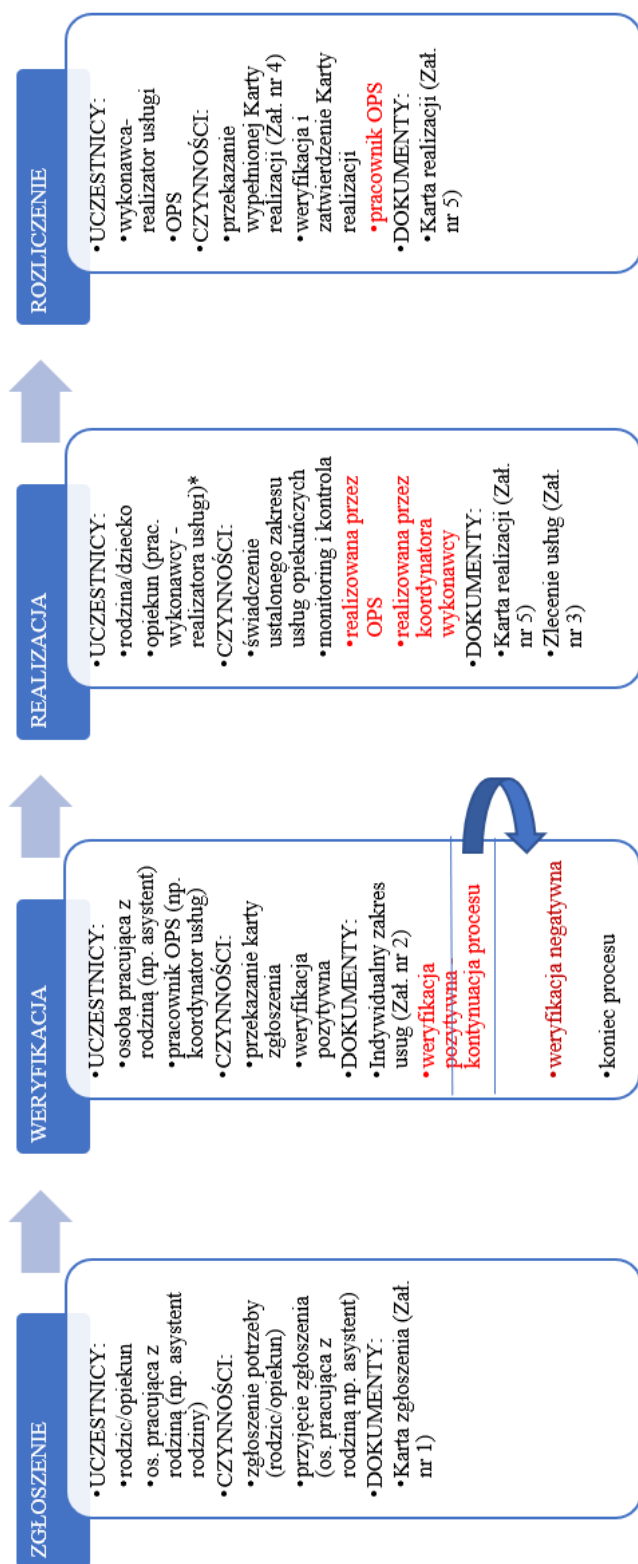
ZGŁOSZENIE

•UCZESTNICY:
•rodzic/opiekun
•os. pracująca z rodziną (np. asystent rodziny)
•CZYNNOŚCI:
•zgłoszenie potrzeby (rodzic/opiekun)
•przyjęcie zgłoszenia (os. pracująca z rodziną np. asystent)
•DOKUMENTY:
•Karta zgłoszenia (Zał. nr 1)

WERYFIKACJA

•UCZESTNICY:
•osoba pracująca z rodziną (np. asystent)
•pracownik OPS (np. koordynator usług)
•CZYNNOŚCI:
•przekazanie karty zgłoszenia
•weryfikacja pozytywna
•DOKUMENTY:
•Indywidualny zakres usług (Zał. nr 2)
•weryfikacja pozytywna - kontynuacja procesu

•weryfikacja negatywna

•koniec procesu

REALIZACJA

•UCZESTNICY:
•rodzina/dziecko
•opiekun (prac. wykonawcy - realizatora usługi)*
•CZYNNOŚCI:
•świadczenie ustalonego zakresu usług opiekuńczych
•monitoring i kontrola
•realizowana przez OPS
•realizowana przez koordynatora wykonawcy
•DOKUMENTY:
•Karta realizacji (Zał. nr 5)
•Zlecenie usług (Zał. nr 3)

ROZLICZENIE

•UCZESTNICY:
•wykonawca- realizator usługi
•OPS
•CZYNNOŚCI:
•przekazanie wypełnionej Karty realizacji (Zał. nr 4)
•weryfikacja i zatwierdzenie Karty realizacji
•pracownik OPS
•DOKUMENTY:
•Karta realizacji (Zał. nr 5)